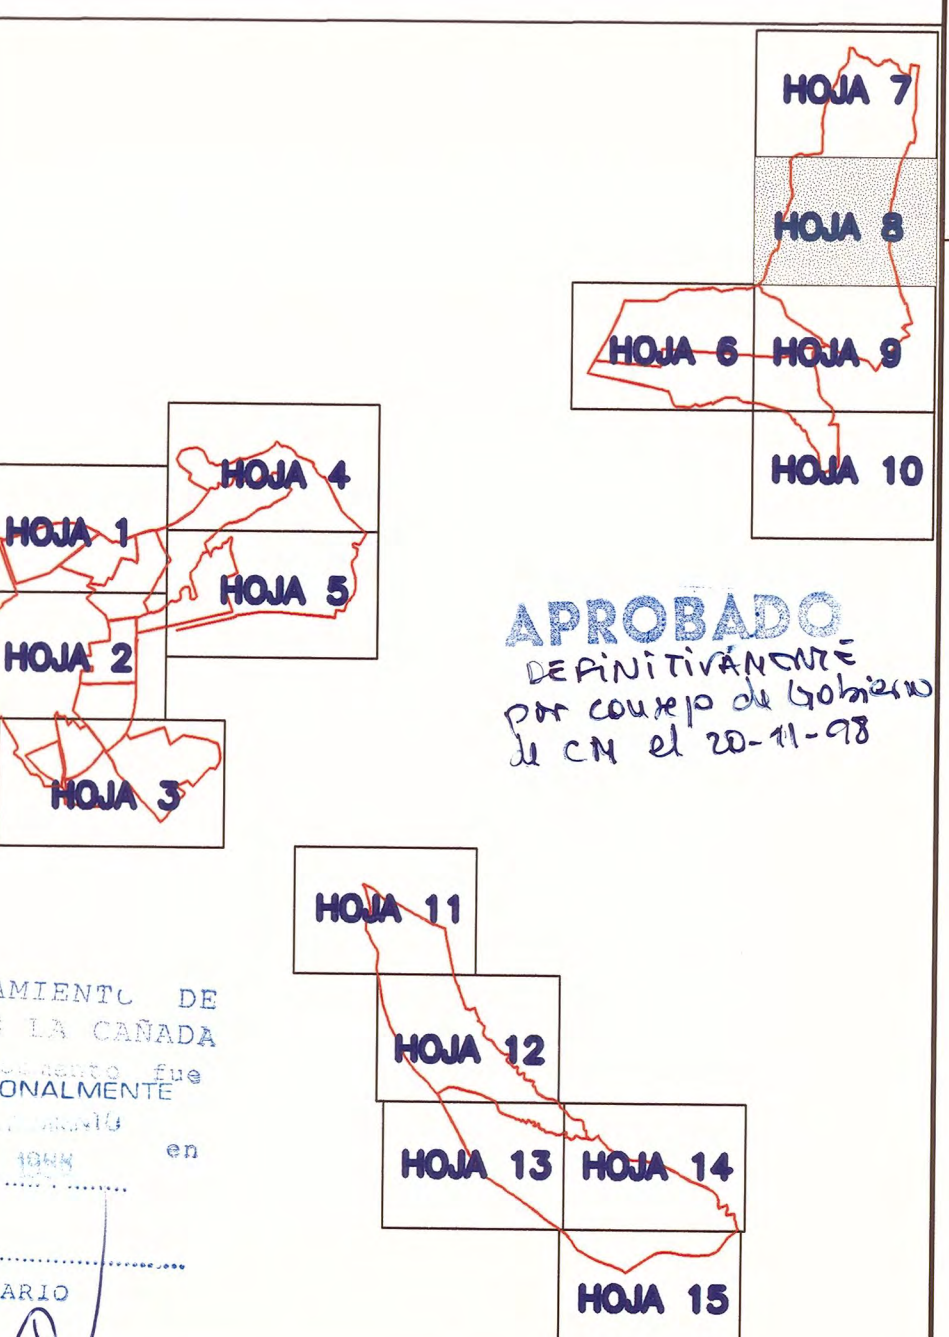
HOJA 7

HOJA 8

HOJA 6

HOJA 9

HOJA 10

HOJA 4

HOJA 1

HOJA 5

HOJA 2

HOJA 3

APROBADO
DEFINITIVAMENTE
por consejo de Gobierno
de CM el 20-11-98

HOJA 11

AMIENTO DE
LA CAÑADA
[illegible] fue
ONALMENTE
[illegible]
1998 en

ARIO

HOJA 12

HOJA 13

HOJA 14

HOJA 15